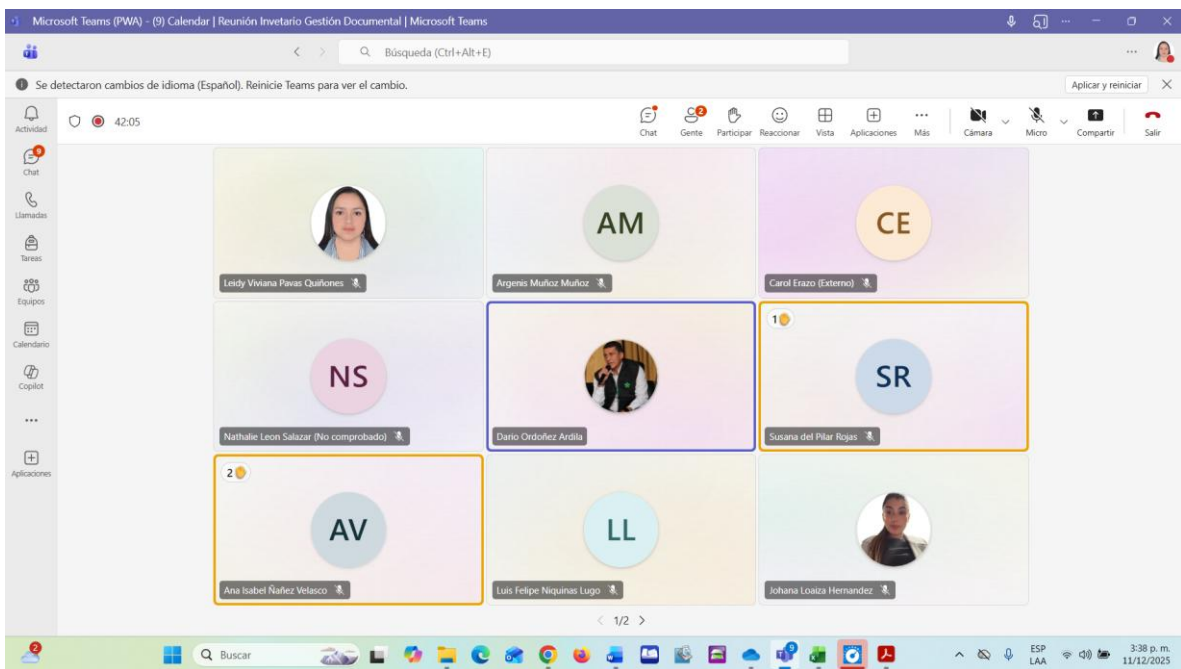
Microsoft Teams (PWA) - (9) Calendar | Reunión Invetario Gestión Documental | Microsoft Teams

Búsqueda (Ctrl+Alt+E)

Se detectaron cambios de idioma (Español). Reinicie Teams para ver el cambio.

Aplicar y reiniciar

Actividad

9

Chat

Llamadas

Tareas

Equipos

Calendario

Copilot

...

Aplicaciones

42:05

Chat

2

Gente

Participar

Reaccionar

Vista

Aplicaciones

Más

Cámara

Micro

Compartir

Salir

Leidy Viviana Pavas Quiñones

AM

Argenis Muñoz Muñoz

CE

Carol Erazo (Externo)

NS

Nathalie Leon Salazar (No comprobado)

Dario Ordoñez Ardila

1

SR

Susana del Pilar Rojas

2

AV

Ana Isabel Ñañez Velasco

LL

Luis Felipe Niquinas Lugo

Johana Loaiza Hernandez

1/2

2

Buscar

ESP LAA

3:38 p. m.
11/12/2025